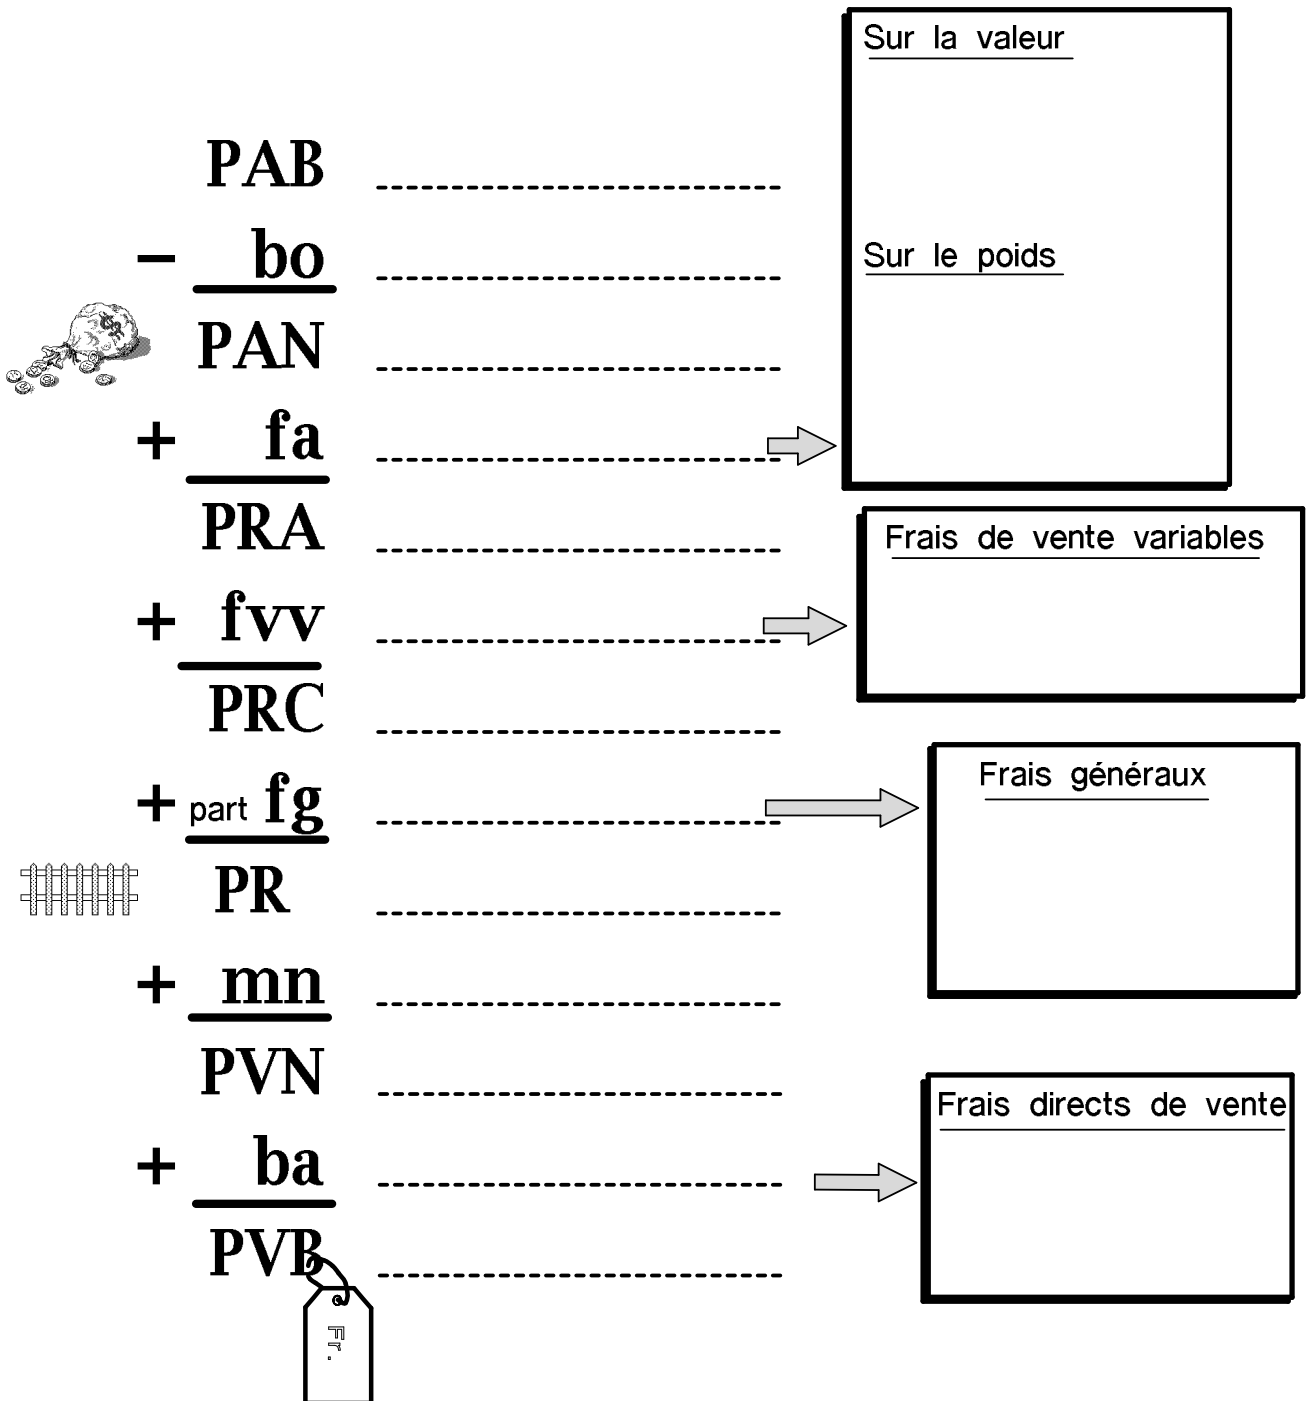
PAB ----------------------------
− bo ----------------------------
PAN ----------------------------
+ fa ----------------------------
PRA ----------------------------
+ fvv ----------------------------
PRC ----------------------------
+ part fg ----------------------------
PR ----------------------------
+ mn ----------------------------
PVN ----------------------------
+ ba ----------------------------
PVB ----------------------------

Fr.

Sur la valeur

Sur le poids

Frais de vente variables

Frais généraux

Frais directs de vente